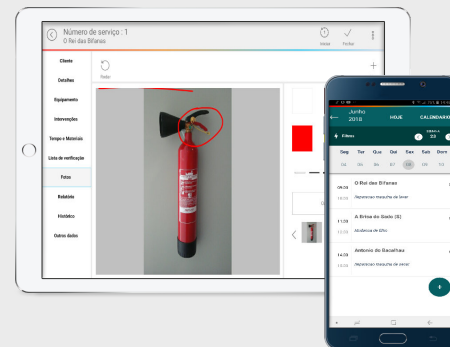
Número de serviço : 1
O Rei das Bifanas

Iniciar

Fechar

Cliente

Detalhes

Equipamento

Intervenções

Tempo e Materiais

Lista de verificação

Fotos

Relatório

Histórico

Outros dados

Refazer

Junho 2018

HOJE

CALENDÁRIO

Filtros

SEMANA 23

Seg

Ter

Qua

Qui

Sex

Sab

Dom

04

05

06

07

08

09

10

09:00

O Rei das Bifanas

Reparacao maquina de lavar

11:00

A Brisa do Grado (S)

Mudança de filtro

14:00

Antonio do Bacalhau

Reparacao maquina de lavar

+